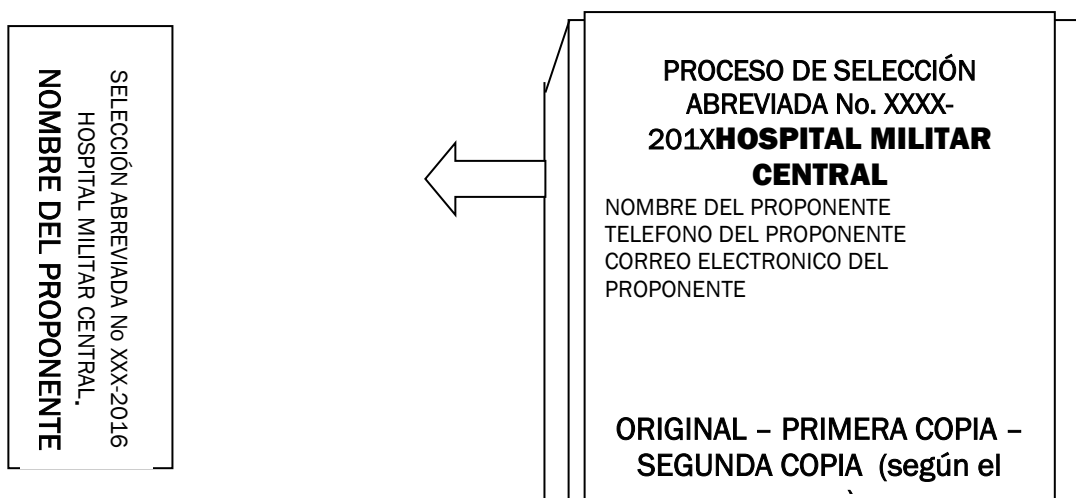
SELECCIÓN ABREVIADA No XXX-2016
HOSPITAL MILITAR CENTRAL.
NOMBRE DEL PROPONENTE

PROCESO DE SELECCIÓN ABREVIADA No. XXXX-201XHOSPITAL MILITAR CENTRAL

NOMBRE DEL PROPONENTE
TELEFONO DEL PROPONENTE
CORREO ELECTRONICO DEL PROPONENTE

ORIGINAL – PRIMERA COPIA – SEGUNDA COPIA (según el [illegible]